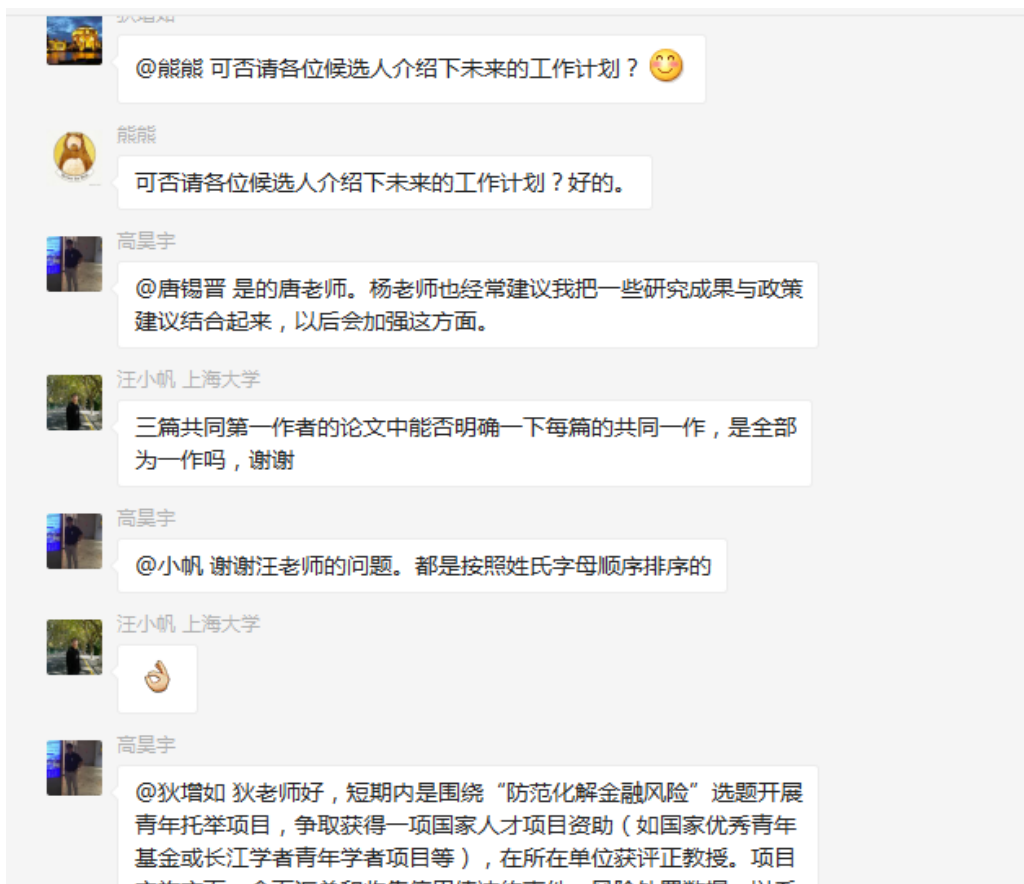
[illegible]

@熊熊 可否请各位候选人介绍下未来的工作计划？

熊熊

可否请各位候选人介绍下未来的工作计划？好的。

高昊宇

@唐锡晋 是的唐老师。杨老师也经常建议我把一些研究成果与政策建议结合起来，以后会加强这方面。

汪小帆 上海大学

三篇共同第一作者的论文中能否明确一下每篇的共同一作，是全部为一作吗，谢谢

高昊宇

@小帆 谢谢汪老师的问题。都是按照姓氏字母顺序排序的

汪小帆 上海大学

高昊宇

@狄增如 狄老师好，短期内是围绕“防范化解金融风险”选题开展青年托举项目，争取获得一项国家人才项目资助（如国家优秀青年基金或长江学者青年学者项目等），在所在单位获评正教授。项目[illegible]